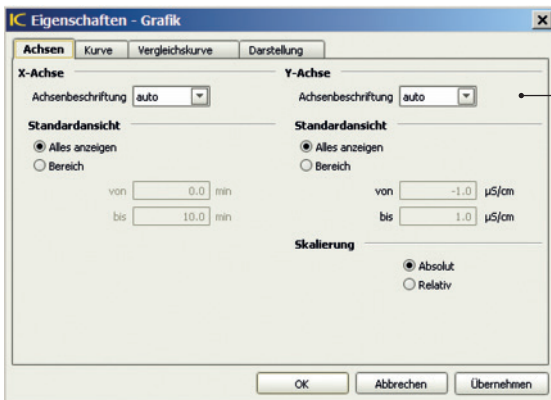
IC Eigenschaften - Grafik

Achsen | Kurve | Vergleichskurve | Darstellung

X-Achse

Achsenbeschriftung auto

Standardansicht

Alles anzeigen
Bereich

von 0.0 min
bis 10.0 min

Y-Achse

Achsenbeschriftung auto

Standardansicht

Alles anzeigen
Bereich

von -1.0 µS/cm
bis 1.0 µS/cm

Skalierung

Absolut
Relativ

OK | Abbrechen | Übernehmen